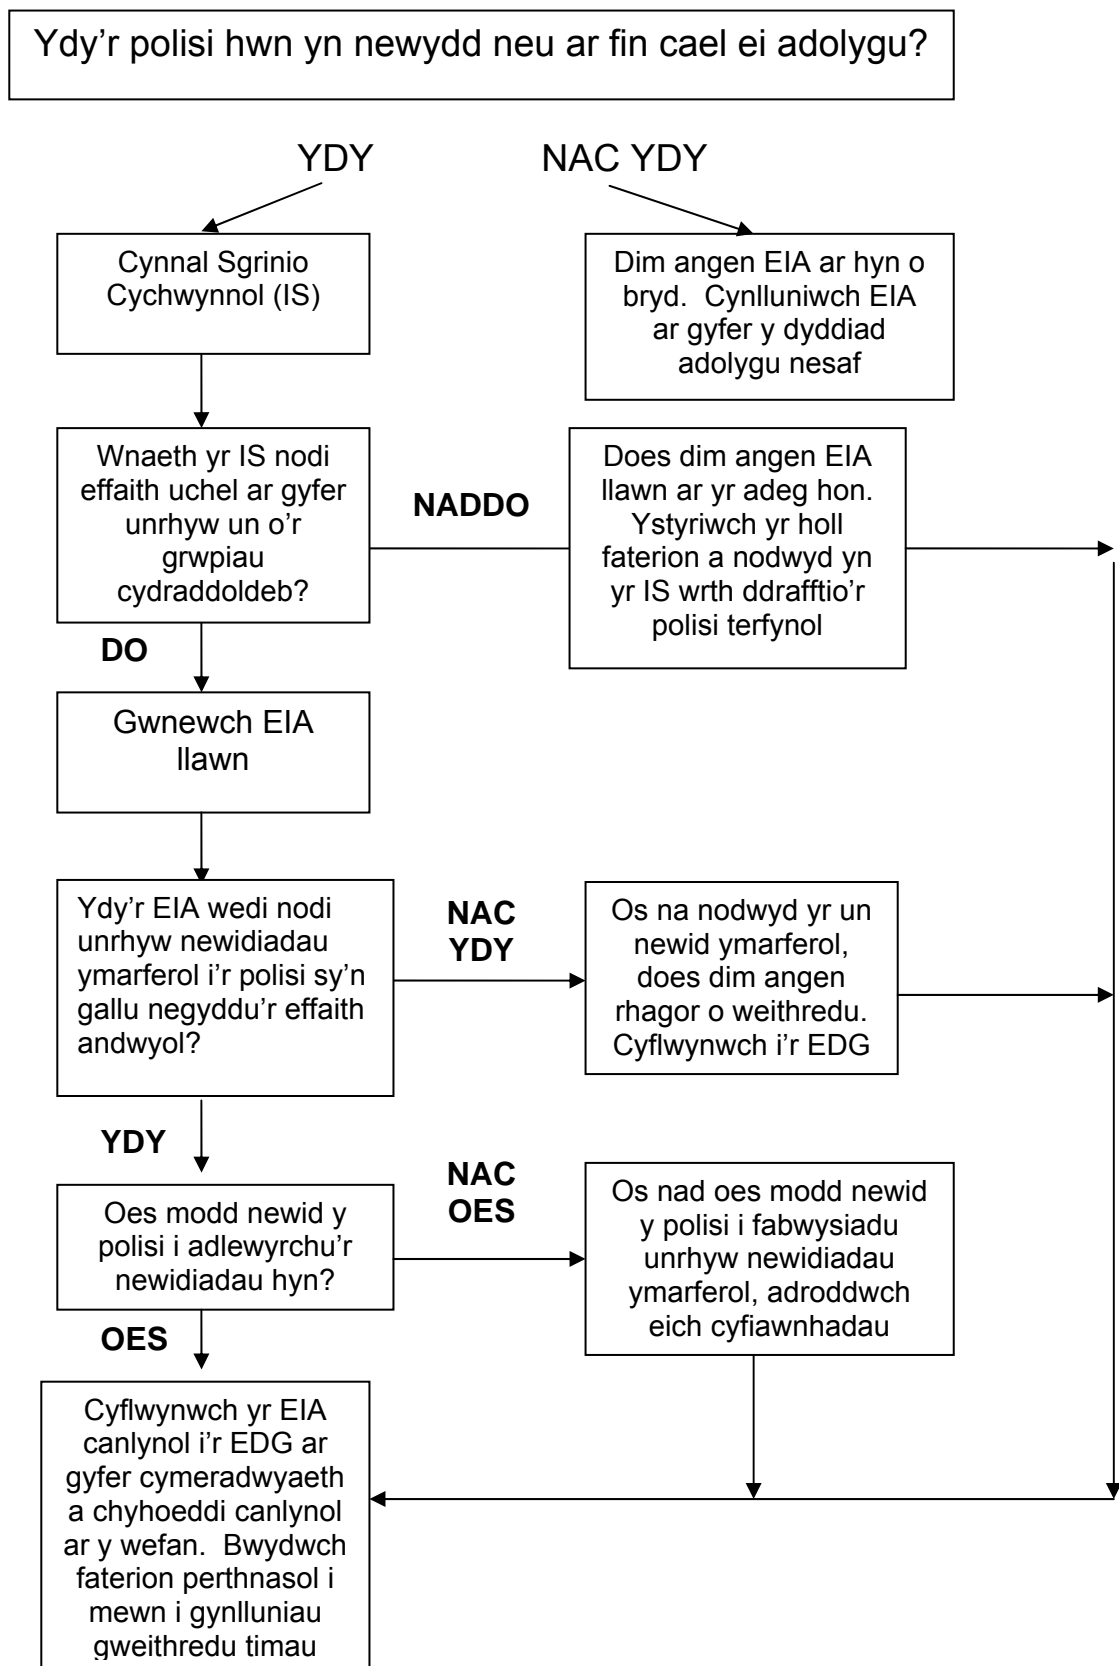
Ydy'r polisi hwn yn newydd neu ar fin cael ei adolygu?

YDY

NAC YDY

Cynnal Sgrinio Cychwynnol (IS)

Dim angen EIA ar hyn o bryd. Cynlluniwch EIA ar gyfer y dyddiad adolygu nesaf

Wnaeth yr IS nodi effaith uchel ar gyfer unrhyw un o'r grwpiau cydraddoldeb?

NADDO

Does dim angen EIA llawn ar yr adeg hon. Ystyriwch yr holl faterion a nodwyd yn yr IS wrth ddrafftio'r polisi terfynol

DO

Gwnewch EIA llawn

Ydy'r EIA wedi nodi unrhyw newidiadau ymarferol i'r polisi sy'n gallu negyddu'r effaith andwyol?

NAC YDY

Os na nodwyd yr un newid ymarferol, does dim angen rhagor o weithredu. Cyflwynwch i'r EDG

YDY

Oes modd newid y polisi i adlewyrchu'r newidiadau hyn?

NAC OES

Os nad oes modd newid y polisi i fabwysiadu unrhyw newidiadau ymarferol, adroddwch eich cyfiawnhadau

OES

Cyflwynwch yr EIA canlynol i'r EDG ar gyfer cymeradwyaeth a chyhoeddi canlynol ar y wefan. Bwydwch faterion perthnasol i mewn i gynlluniau gweithredu timau